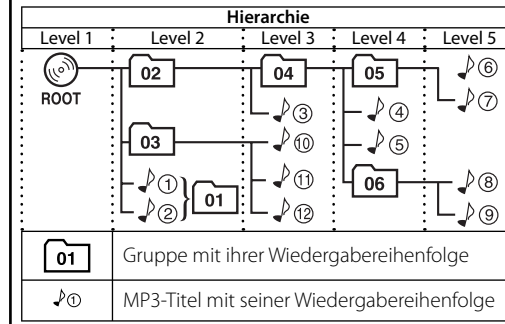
Hierarchie

Level 1 Level 2 Level 3 Level 4 Level 5

ROOT

02 04 05 ♪⑥ ♪⑦ ♪③ ♪④ ♪⑤ 03 ♪⑩ ♪① ♪② 01 ♪⑪ ♪⑫ 06 ♪⑧ ♪⑨

| | |
|---|---|
| 01 | Gruppe mit ihrer Wiedergabereihenfolge |
| ♪① | MP3-Titel mit seiner Wiedergabereihenfolge |